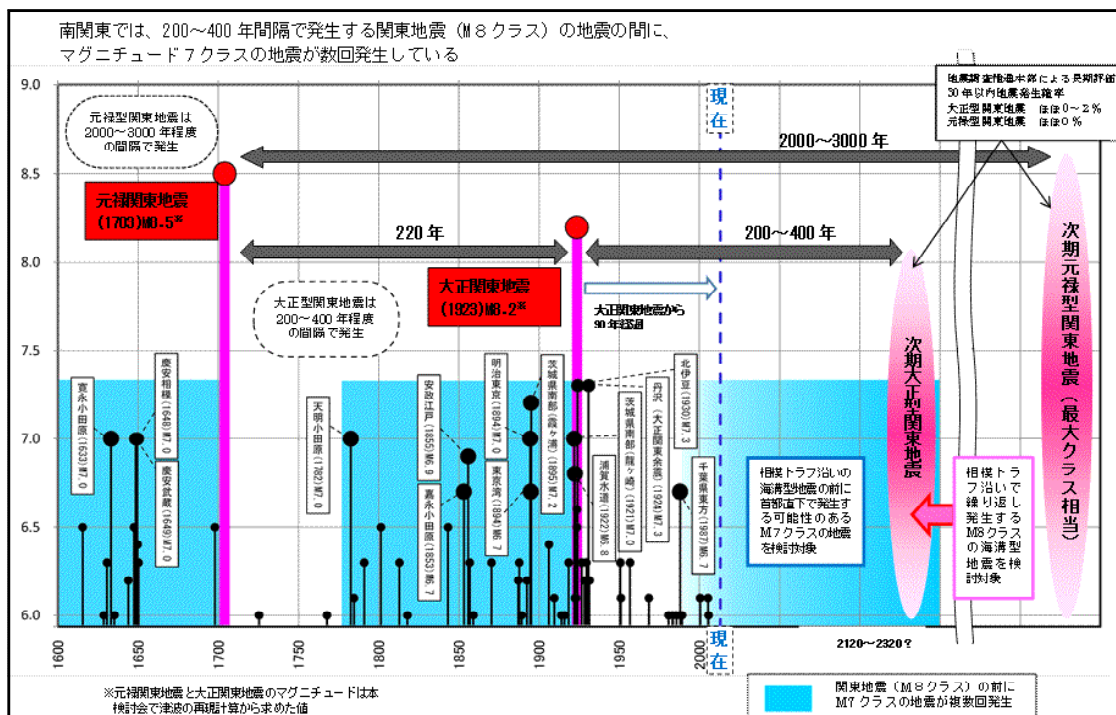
南関東では、200～400 年間隔で発生する関東地震（M８クラス）の地震の間に、
マグニチュード７クラスの地震が数回発生している

9.0
8.5
8.0
7.5
7.0
6.5
6.0

元禄型関東地震は 2000～3000 年程度の間隔で発生

現在

2000～3000 年

地震調査推進本部による長期評価
30 年以内地震発生確率
大正型関東地震　ほぼ０～２％
元禄型関東地震　ほぼ０％

元禄関東地震
(1703)M8.5※

220 年

200～400 年

大正関東地震
(1923)M8.2※

大正関東地震から
90 年経過

大正型関東地震は 200～400 年程度の間隔で発生

次期大正型関東地震

次期元禄型関東地震（最大クラス相当）

寛永小田原(1633)M7.0
慶安相模(1648)M7.0
慶安武蔵(1649)M7.0
天明小田原(1782)M7.0
安政江戸(1855)M6.9
嘉永小田原(1853)M6.7
明治東京(1894)M7.0
東京湾(1894)M6.7
茨城県南部(霞ケ浦)(1895)M7.2
浦賀水道(1922)M6.8
茨城県南部(龍ケ崎)(1921)M7.0
丹沢(大正関東余震)(1924)M7.3
北伊豆(1930)M7.3
千葉県東方(1987)M6.7

相模トラフ沿いの海溝型地震の前に首都直下で発生する可能性のある M7 クラスの地震を検討対象

相模トラフ沿いで繰り返し発生する M8 クラスの海溝型地震を検討対象

1600
1650
1700
1750
1800
1850
1900
1950
2000

現在

2120～2320？

※元禄関東地震と大正関東地震のマグニチュードは本検討会で津波の再現計算から求めた値

関東地震（M８クラス）の前に
M7 クラスの地震が複数回発生